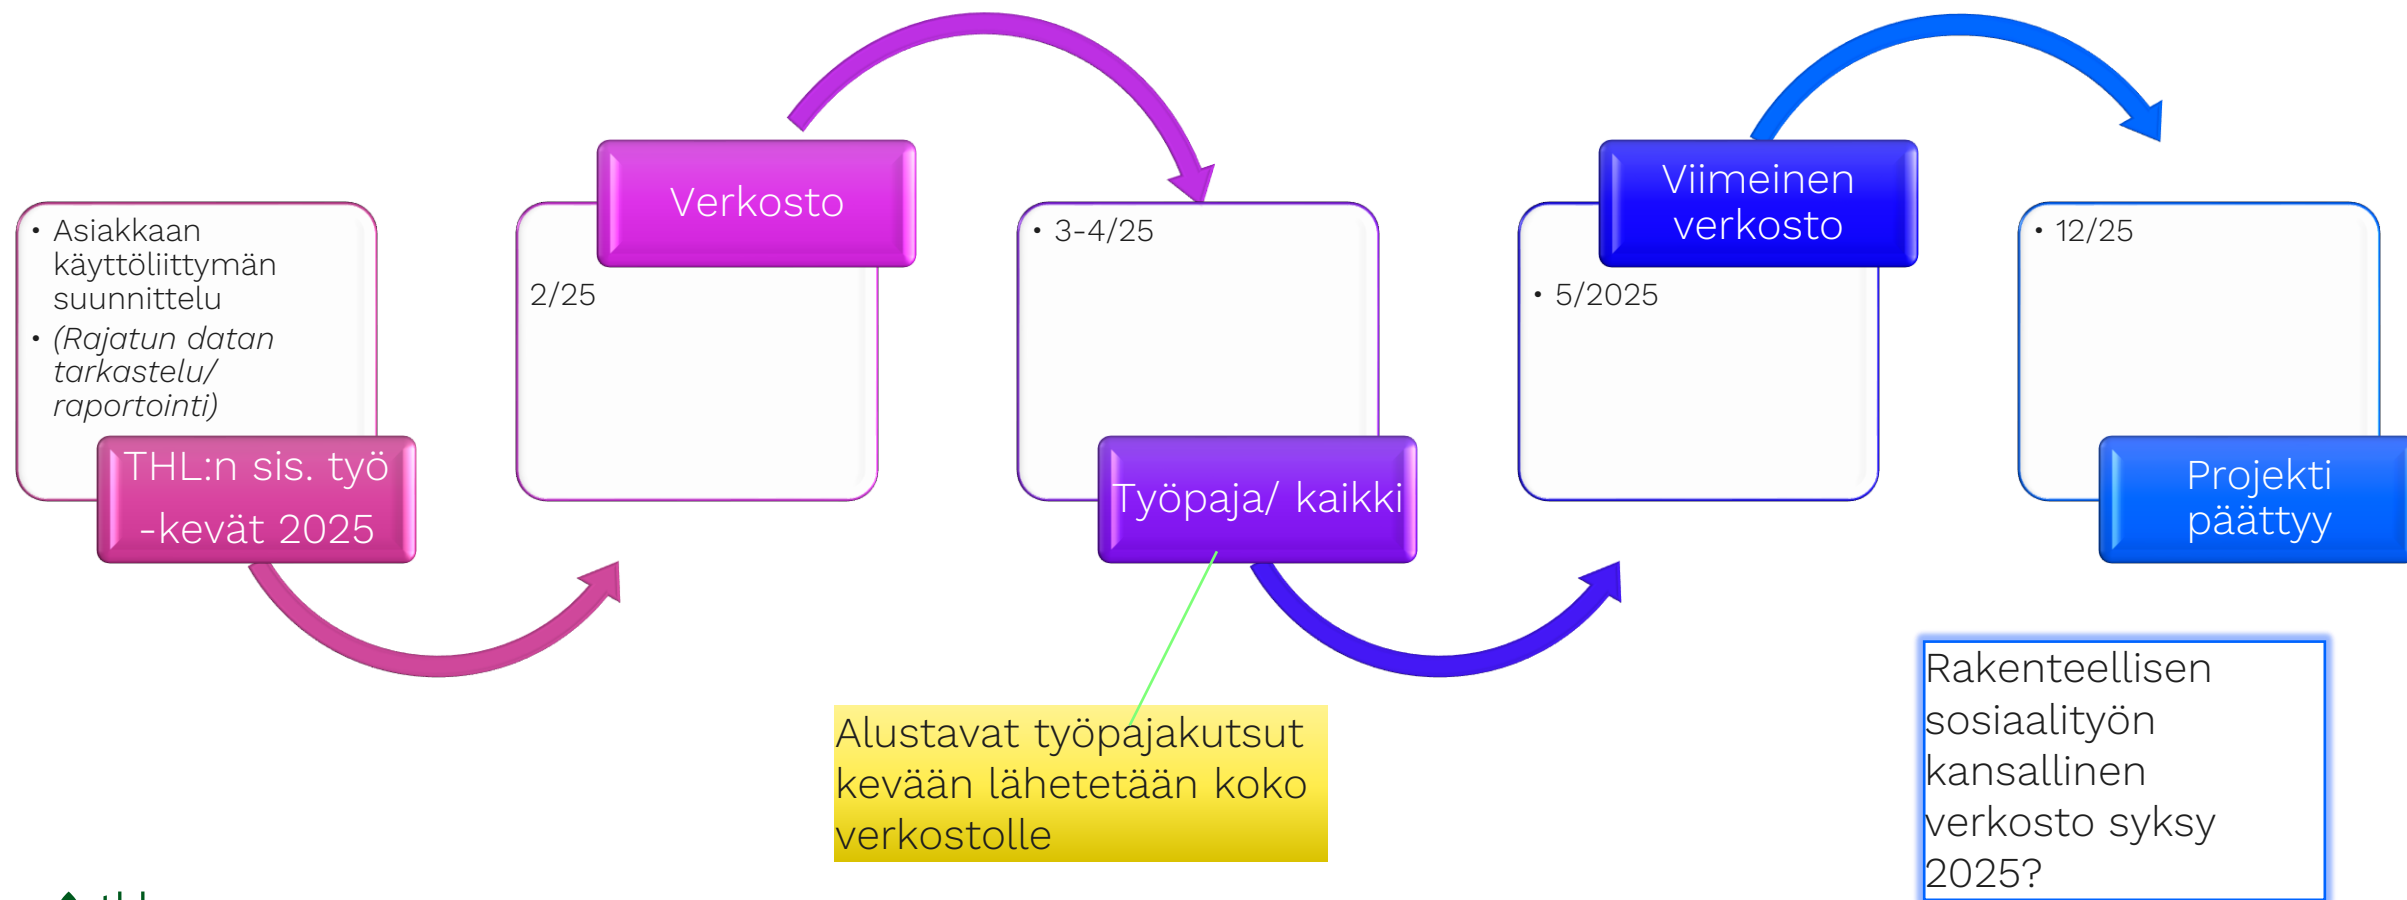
• Asiakkaan käyttöliittymän suunnittelu
• *(Rajatun datan tarkastelu/ raportointi)*

THL:n sis. työ -kevät 2025

Verkosto

2/25

• 3-4/25

Työpaja/ kaikki

Viimeinen verkosto

• 5/2025

• 12/25

Projekti päättyy

Alustavat työpajakutsut kevään lähetetään koko verkostolle

Rakenteellisen sosiaalityön kansallinen verkosto syksy 2025?